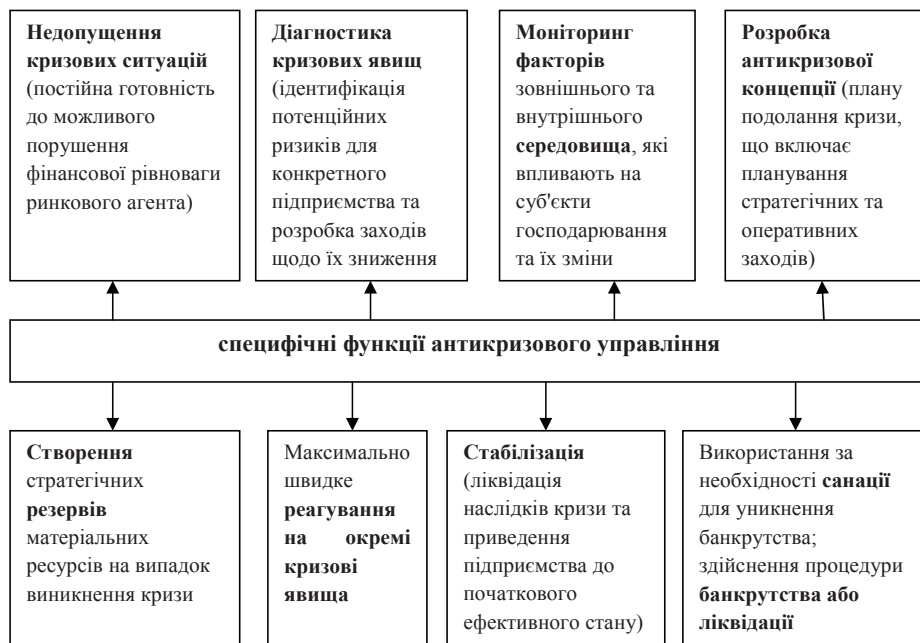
**Недопущення кризових ситуацій** (постійна готовність до можливого порушення фінансової рівноваги ринкового агента)

**Діагностика кризових явищ** (ідентифікація потенційних ризиків для конкретного підприємства та розробка заходів щодо їх зниження

**Моніторинг факторів** зовнішнього та внутрішнього **середовища**, які впливають на суб'єкти господарювання та їх зміни

**Розробка антикризової концепції** (плану подолання кризи, що включає планування стратегічних та оперативних заходів)

**специфічні функції антикризового управління**

**Створення** стратегічних **резервів** матеріальних ресурсів на випадок виникнення кризи

Максимально швидке **реагування на окремі кризові явища**

**Стабілізація** (ліквідація наслідків кризи та приведення підприємства до початкового ефективного стану)

Використання за необхідності **санації** для уникнення банкрутства; здійснення процедури **банкрутства або ліквідації**